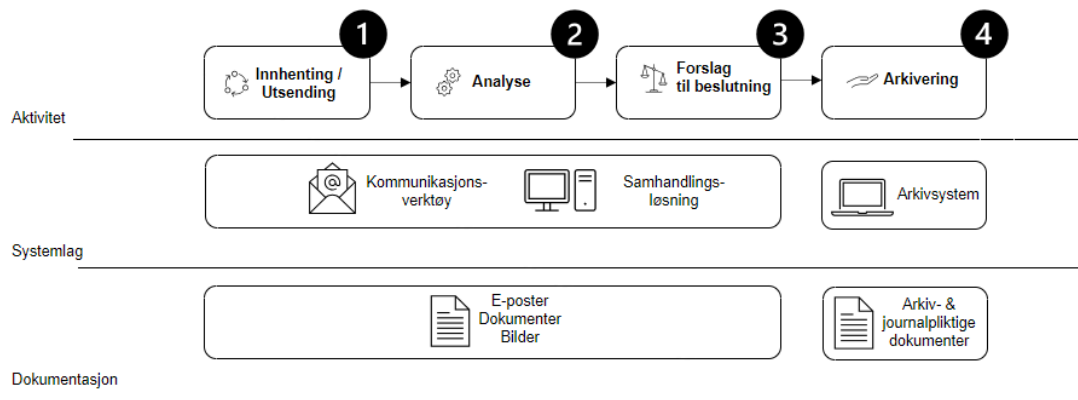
1
Innhenting / Utsending

2
Analyse

3
Forslag til beslutning

4
Arkivering

Aktivitet

Kommunikasjonsverktøy

Samhandlingsløsning

Arkivsystem

Systemlag

E-poster
Dokumenter
Bilder

Arkiv- & journalpliktige dokumenter

Dokumentasjon